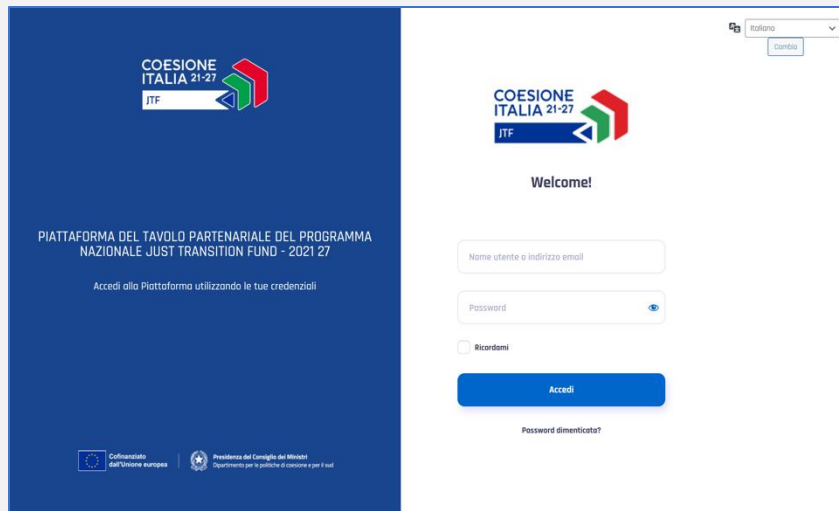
COESIONE ITALIA 21-27
JTF

PIATTAFORMA DEL TAVOLO PARTENARIALE DEL PROGRAMMA NAZIONALE JUST TRANSITION FUND - 2021 27

Accedi alla Piattaforma utilizzando le tue credenziali

Cofinanziato dall'Unione europea

Presidenza del Consiglio dei Ministri
Dipartimento per le politiche di coesione e per il sud

Italiano
Cambia

COESIONE ITALIA 21-27
JTF

Welcome!

Nome utente o indirizzo email

Password

Ricordami

Accedi

Password dimenticata?